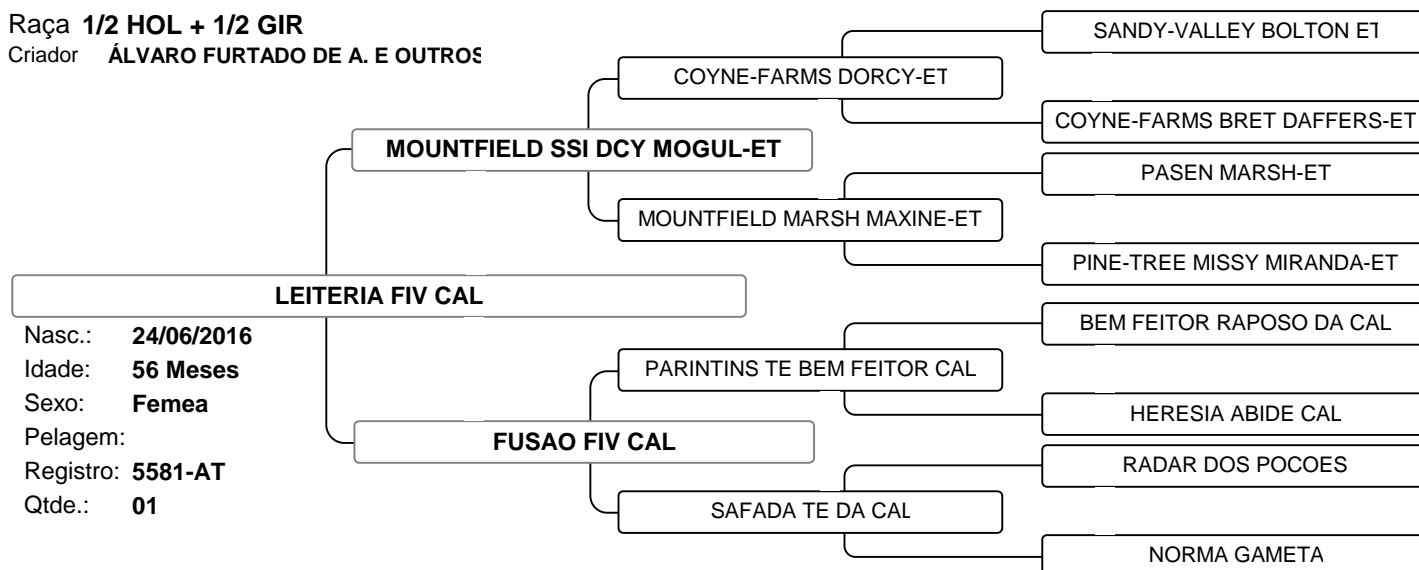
Raça 1/2 HOL + 1/2 GIR
Criador ÁLVARO FURTADO DE A. E OUTROS

SANDY-VALLEY BOLTON ET
COYNE-FARMS DORCY-ET
COYNE-FARMS BRET DAFFERS-ET
MOUNTFIELD SSI DCY MOGUL-ET
PASEN MARSH-ET
MOUNTFIELD MARSH MAXINE-ET
PINE-TREE MISSY MIRANDA-ET

LEITERIA FIV CAL

Nasc.: 24/06/2016
Idade: 56 Meses
Sexo: Femea
Pelagem:
Registro: 5581-AT
Qtde.: 01

BEM FEITOR RAPOSO DA CAL
PARINTINS TE BEM FEITOR CAL
HERESIA ABIDE CAL
FUSAO FIV CAL
RADAR DOS POCOES
SAFADA TE DA CAL
NORMA GAMETA